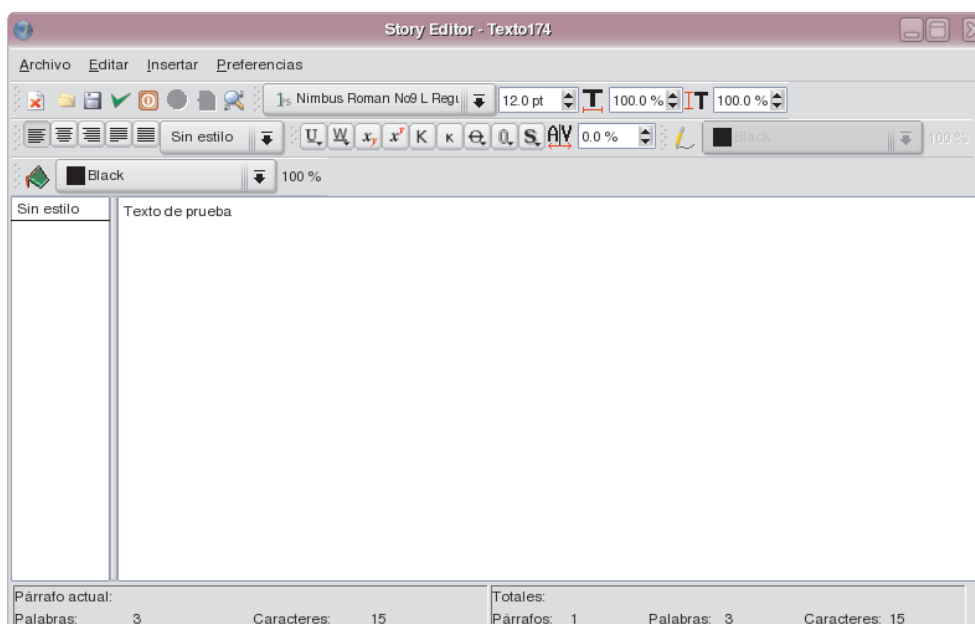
Story Editor - Texto174

Archivo Editar Insertar Preferencias

Nimbus Roman No9 L Regu 12.0 pt 100.0 % 100.0 %

Sin estilo 0.0 % Black 100 %

Black 100 %

Sin estilo

Texto de prueba

Párrafo actual:
Palabras: 3 Caracteres: 15

Totales:
Párrafos: 1 Palabras: 3 Caracteres: 15